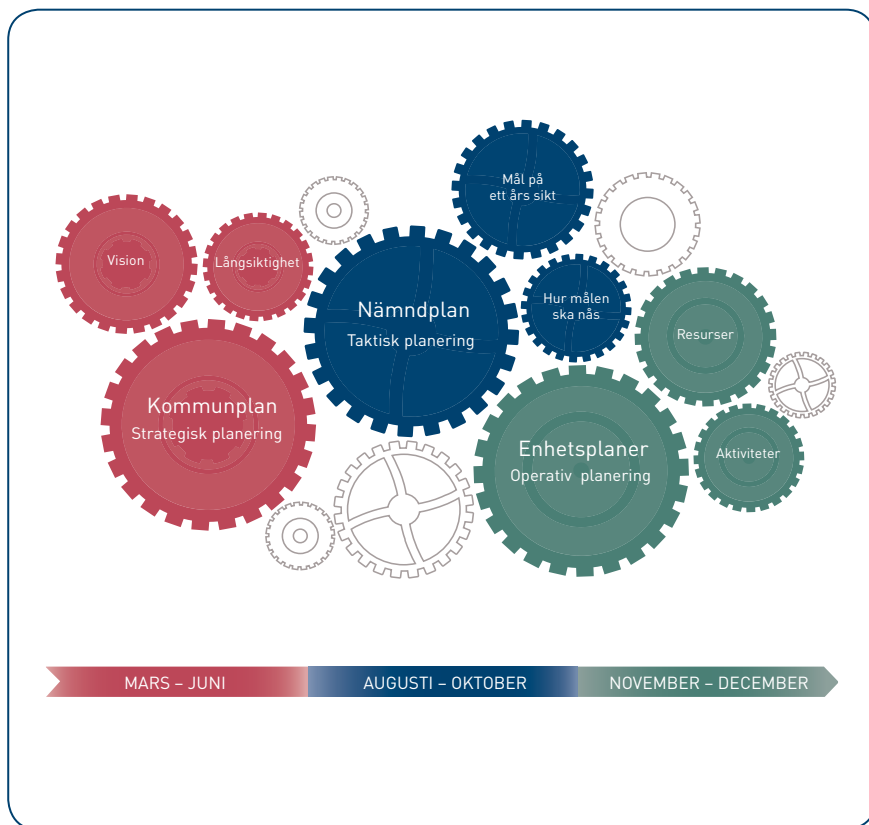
Mål på ett års sikt

Vision

Långsiktighet

Nämndplan
Taktisk planering

Hur målen ska nås

Resurser

Kommunplan
Strategisk planering

Enhetsplaner
Operativ planering

Aktiviteter

MARS – JUNI

AUGUSTI – OKTOBER

NOVEMBER – DECEMBER